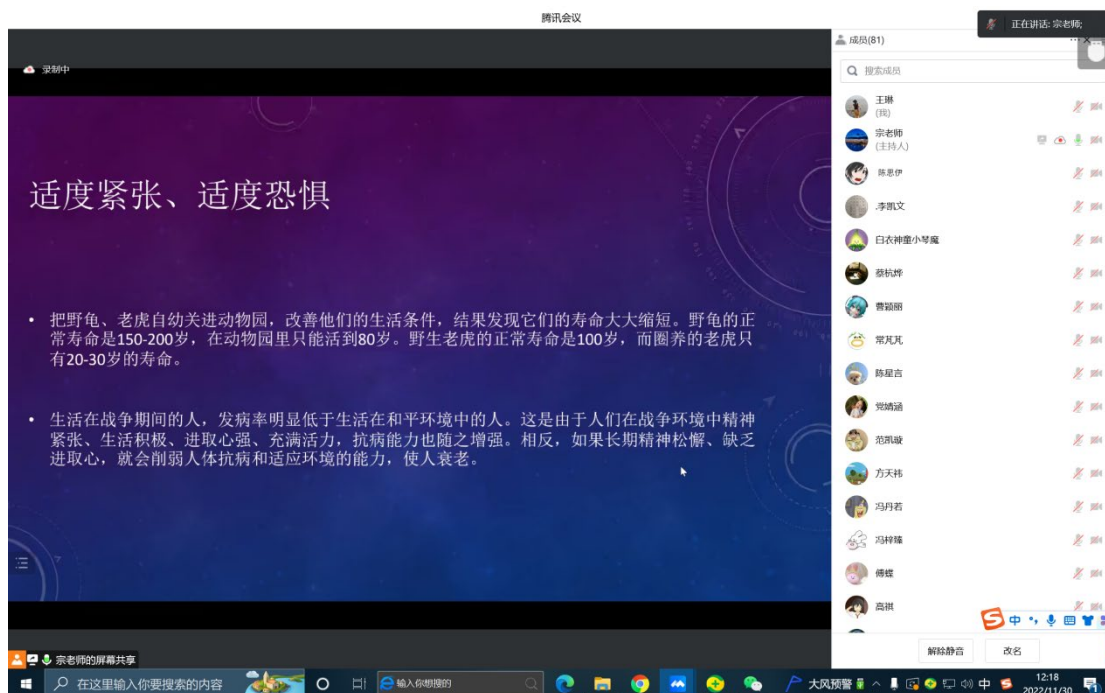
腾讯会议

正在讲话: 宗老师;

录制中

适度紧张、适度恐惧

• 把野龟、老虎自幼关进动物园，改善他们的生活条件，结果发现它们的寿命大大缩短。野龟的正常寿命是150-200岁，在动物园里只能活到80岁。野生老虎的正常寿命是100岁，而圈养的老虎只有20-30岁的寿命。

• 生活在战争期间的人，发病率明显低于生活在和平环境中的人。这是由于人们在战争环境中精神紧张、生活积极、进取心强、充满活力，抗病能力也随之增强。相反，如果长期精神松懈、缺乏进取心，就会削弱人体抗病和适应环境的能力，使人衰老。

成员(81)

搜索成员

王琳
(我)
宗老师
(主持人)
陈思伊
李凯文
白衣神童小琴魔
蔡杭烨
曹颖丽
常芃芃
陈星言
党婧涵
范凯峻
方天祎
冯丹若
冯梓臻
傅蝶
高祺

解除静音
改名

宗老师的屏幕共享

在这里输入你要搜索的内容
输入你想搜的
大风预警
中
12:18
2022/11/30